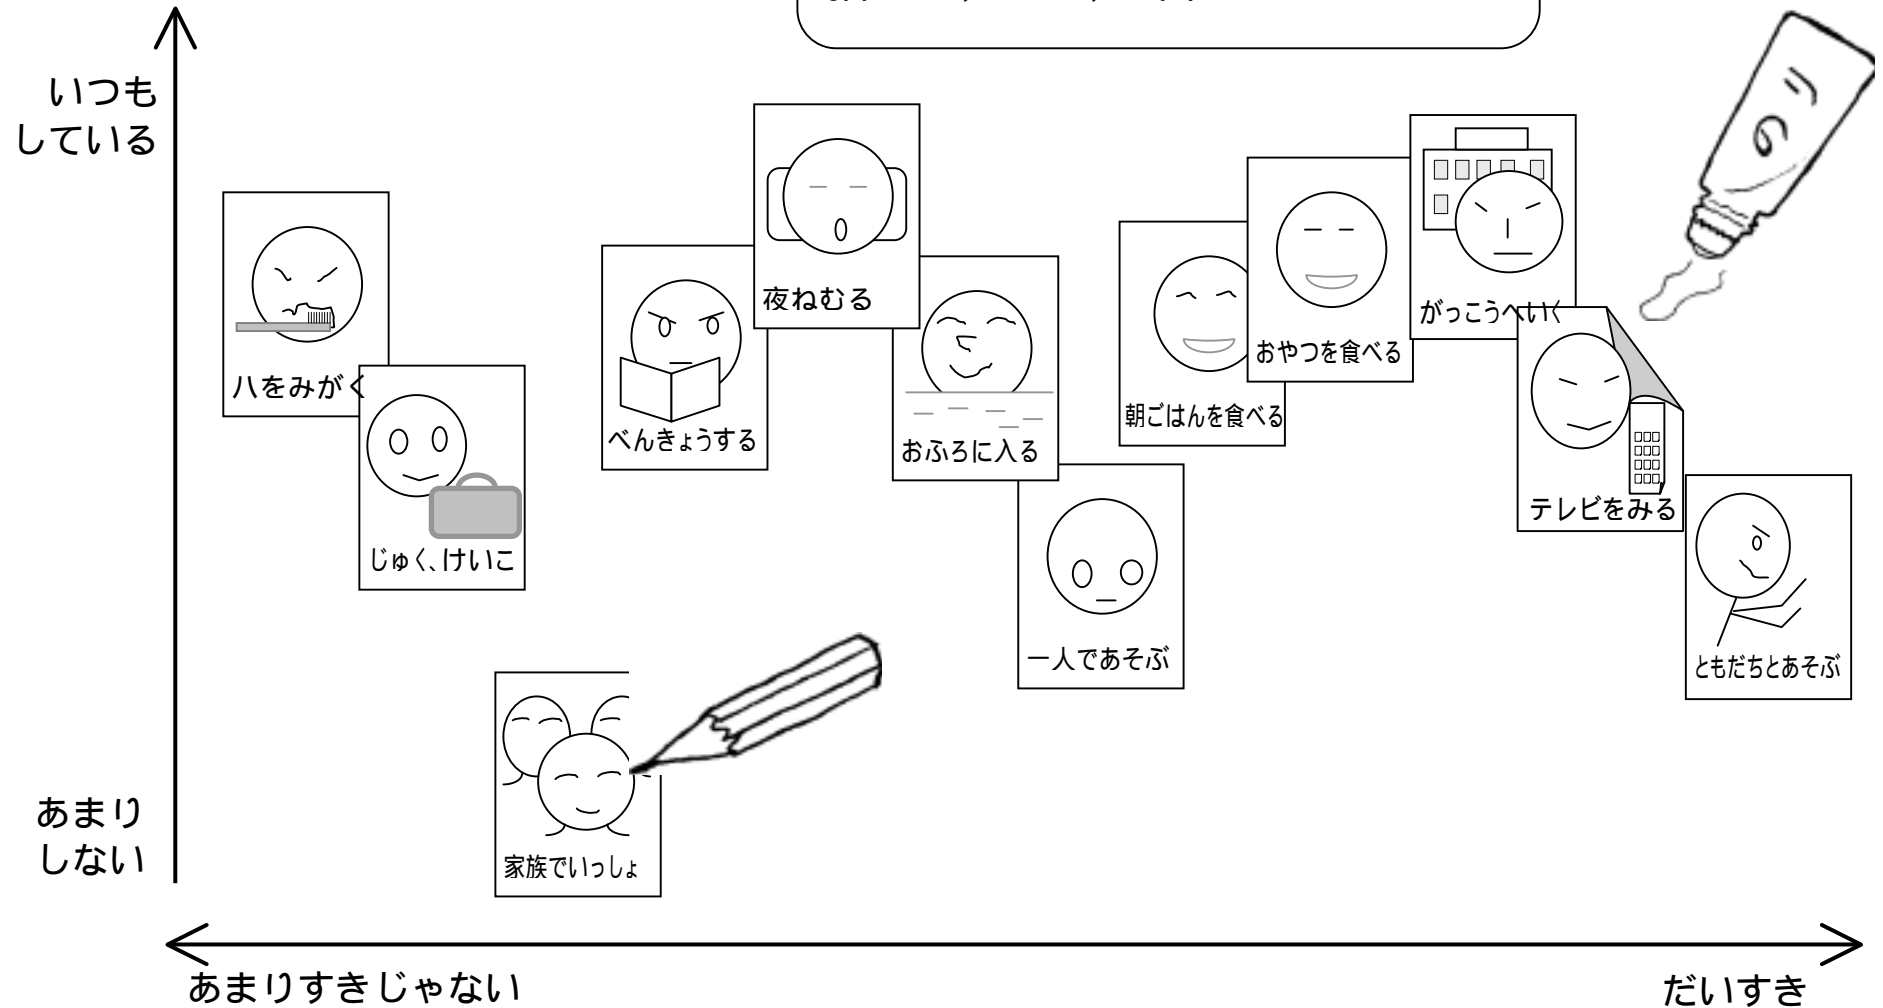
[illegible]

いつも
している

ハをみがく

じゅく、けいこ

べんきょうする

夜ねむる

おふろに入る

一人であそぶ

朝ごはんを食べる

おやつを食べる

がっこうへいく

テレビをみる

ともだちとあそぶ

のり

家族でいっしょ

あまり
しない

あまりすきじゃない

だいすき